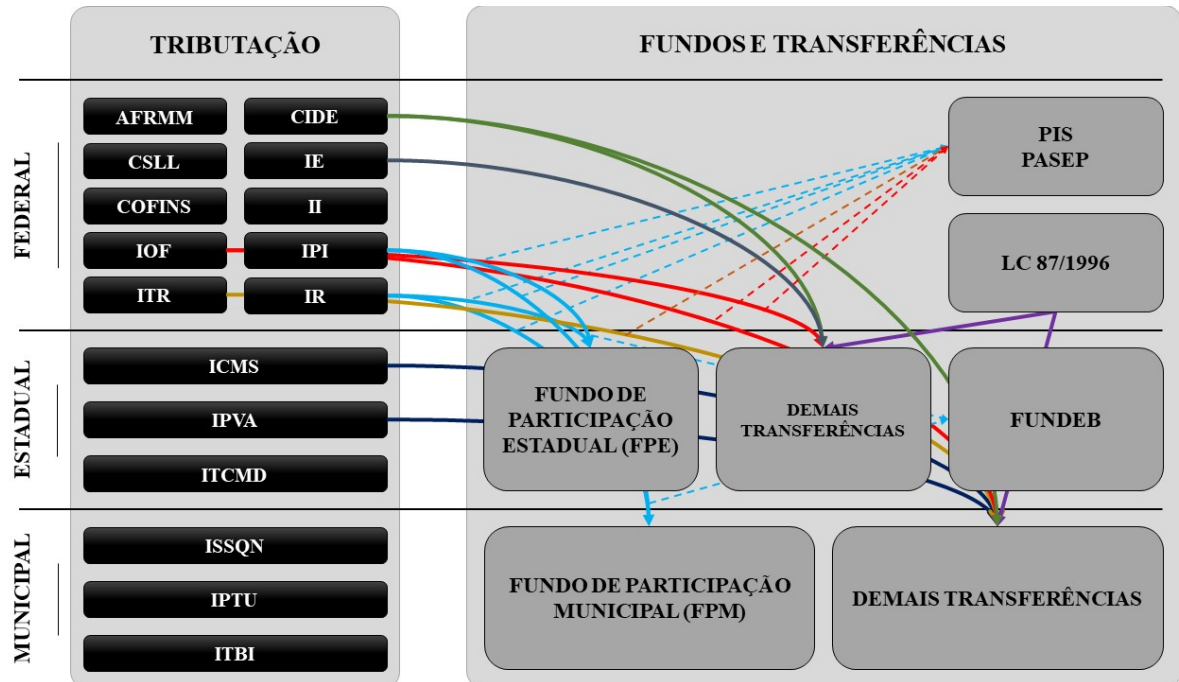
TRIBUTAÇÃO

FUNDOS E TRANSFERÊNCIAS

FEDERAL

AFRMM
CIDE
CSLL
IE
COFINS
II
IOF
IPI
ITR
IR

PIS PASEP

LC 87/1996

ESTADUAL

ICMS
IPVA
ITCMD

FUNDO DE PARTICIPAÇÃO ESTADUAL (FPE)

DEMAIS TRANSFERÊNCIAS

FUNDEB

MUNICIPAL

ISSQN
IPTU
ITBI

FUNDO DE PARTICIPAÇÃO MUNICIPAL (FPM)

DEMAIS TRANSFERÊNCIAS